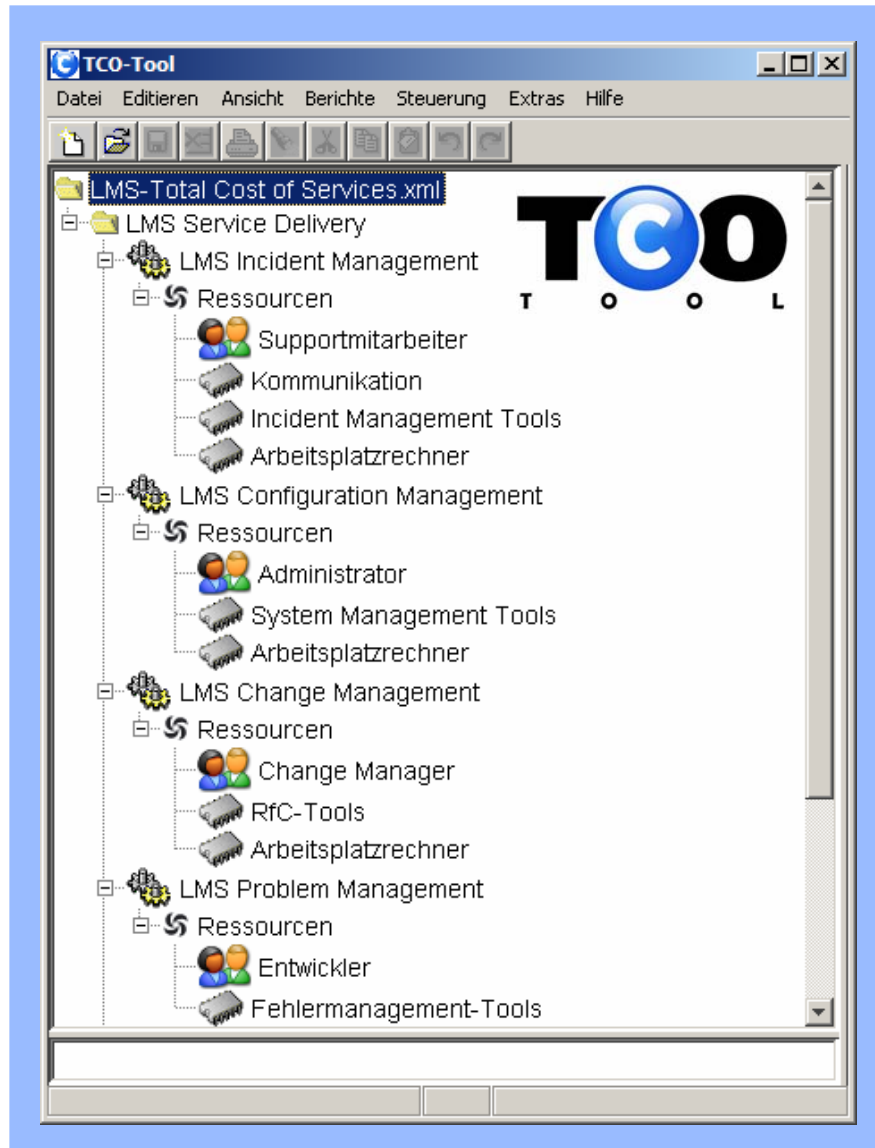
TCO-Tool

Datei Editieren Ansicht Berichte Steuerung Extras Hilfe

LMS-Total Cost of Services.xml
LMS Service Delivery
LMS Incident Management
Ressourcen
Supportmitarbeiter
Kommunikation
Incident Management Tools
Arbeitsplatzrechner
LMS Configuration Management
Ressourcen
Administrator
System Management Tools
Arbeitsplatzrechner
LMS Change Management
Ressourcen
Change Manager
RfC-Tools
Arbeitsplatzrechner
LMS Problem Management
Ressourcen
Entwickler
Fehlermanagement-Tools

TCO
TOOL